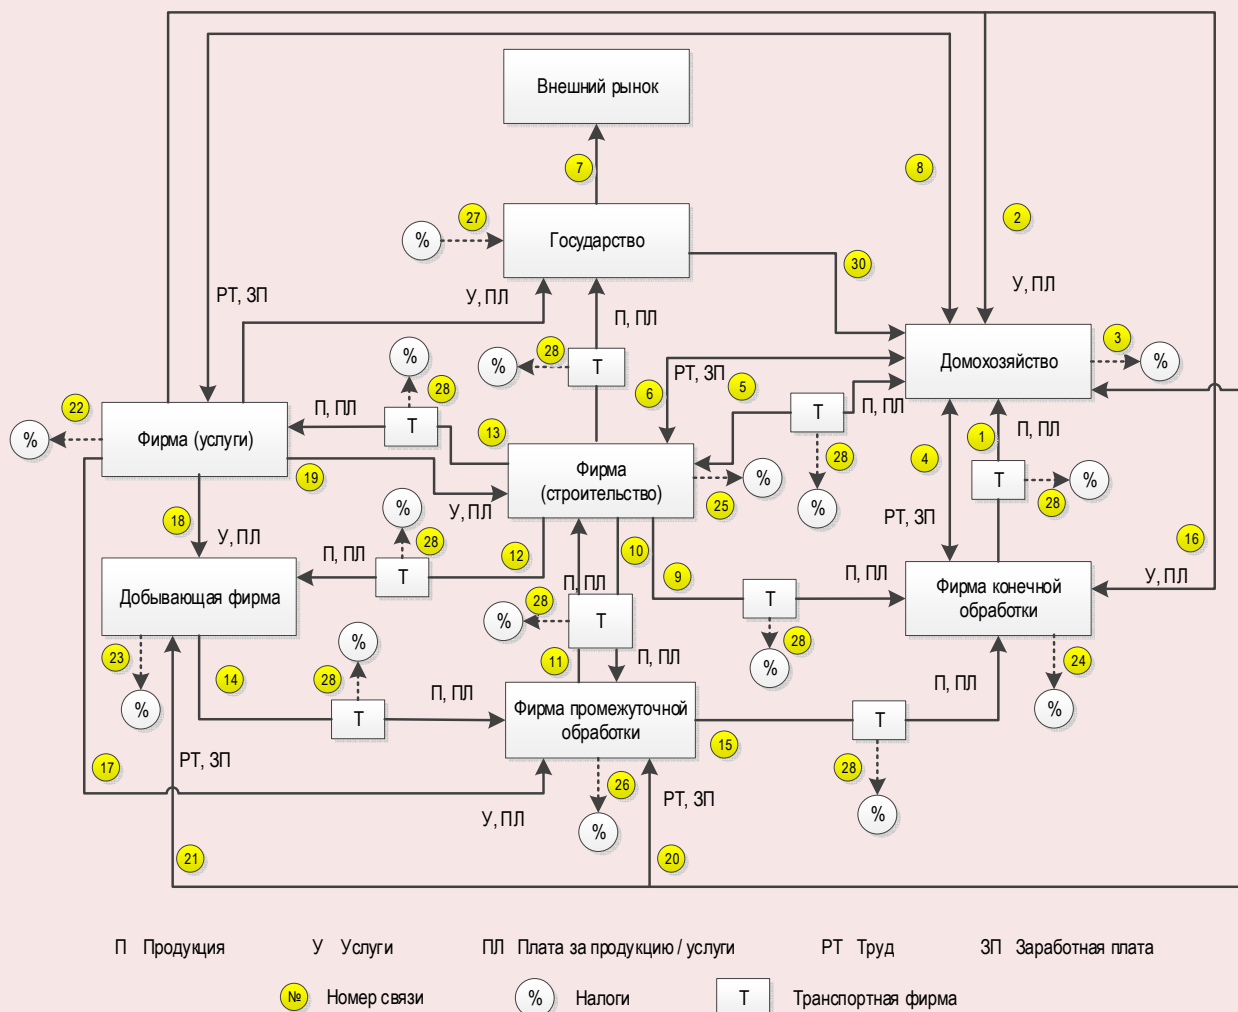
Внешний рынок

7

8

2

27

%

Государство

30

У, ПЛ

РТ, ЗП

У, ПЛ

П, ПЛ

%

28

Т

РТ, ЗП

5

Домохозяйство

3

%

%

28

6

Т

П, ПЛ

22

%

Фирма (услуги)

П, ПЛ

Т

13

Фирма (строительство)

%

28

1

П, ПЛ

4

Т

%

19

25

%

28

%

28

18

У, ПЛ

%

У, ПЛ

РТ, ЗП

16

28

П, ПЛ

12

10

Добывающая фирма

Т

П, ПЛ

9

Т

П, ПЛ

Фирма конечной обработки

У, ПЛ

%

28

Т

28

%

23

%

11

П, ПЛ

24

14

28

П, ПЛ

Т

Фирма промежуточной обработки

П, ПЛ

%

%

Т

15

17

РТ, ЗП

26

28

У, ПЛ

РТ, ЗП

%

%

21

20

П Продукция

У Услуги

ПЛ Плата за продукцию / услуги

РТ Труд

ЗП Заработная плата

№ Номер связи

% Налоги

Т Транспортная фирма